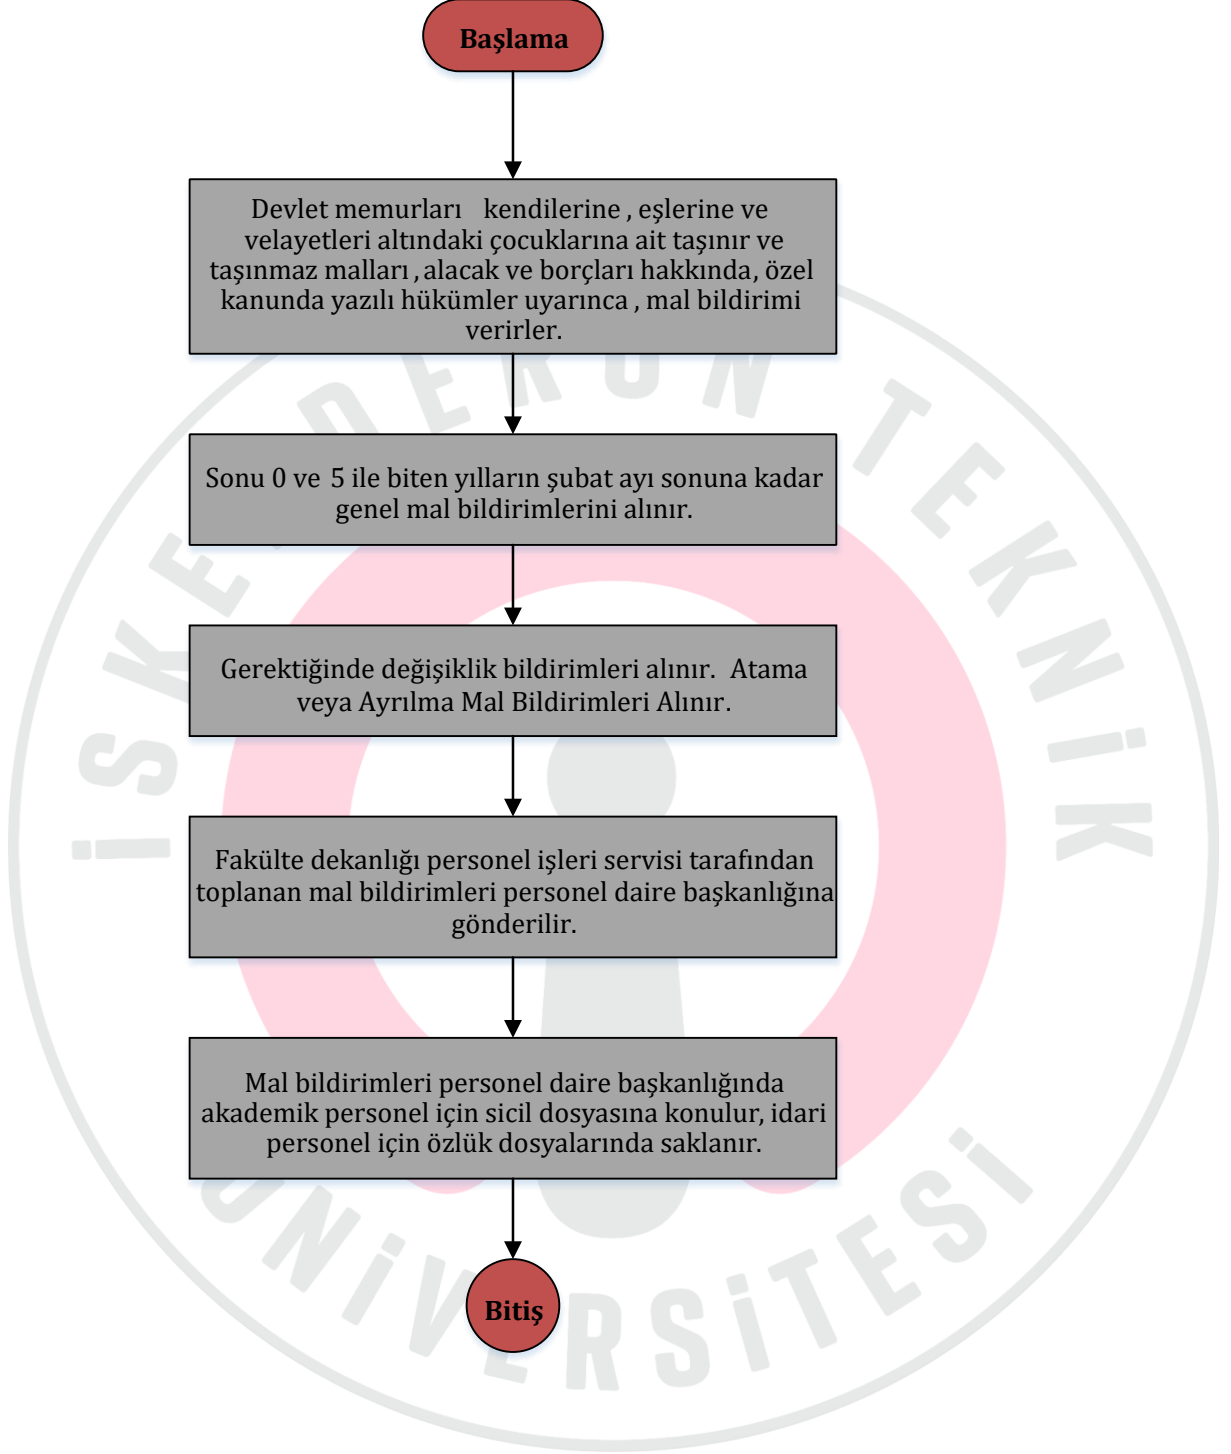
Başlama

Devlet memurları kendilerine , eşlerine ve velayetleri altındaki çocuklarına ait taşınır ve taşınmaz malları , alacak ve borçları hakkında, özel kanunda yazılı hükümler uyarınca , mal bildirimi verirler.

Sonu 0 ve 5 ile biten yılların şubat ayı sonuna kadar genel mal bildirimlerini alınır.

Gerektiğinde değişiklik bildirimleri alınır. Atama veya Ayrılma Mal Bildirimleri Alınır.

Fakülte dekanlığı personel işleri servisi tarafından toplanan mal bildirimleri personel daire başkanlığına gönderilir.

Mal bildirimleri personel daire başkanlığında akademik personel için sicil dosyasına konulur, idari personel için özlük dosyalarında saklanır.

Bitiş

İSKENDERUN TEKNİK ÜNİVERSİTESİ